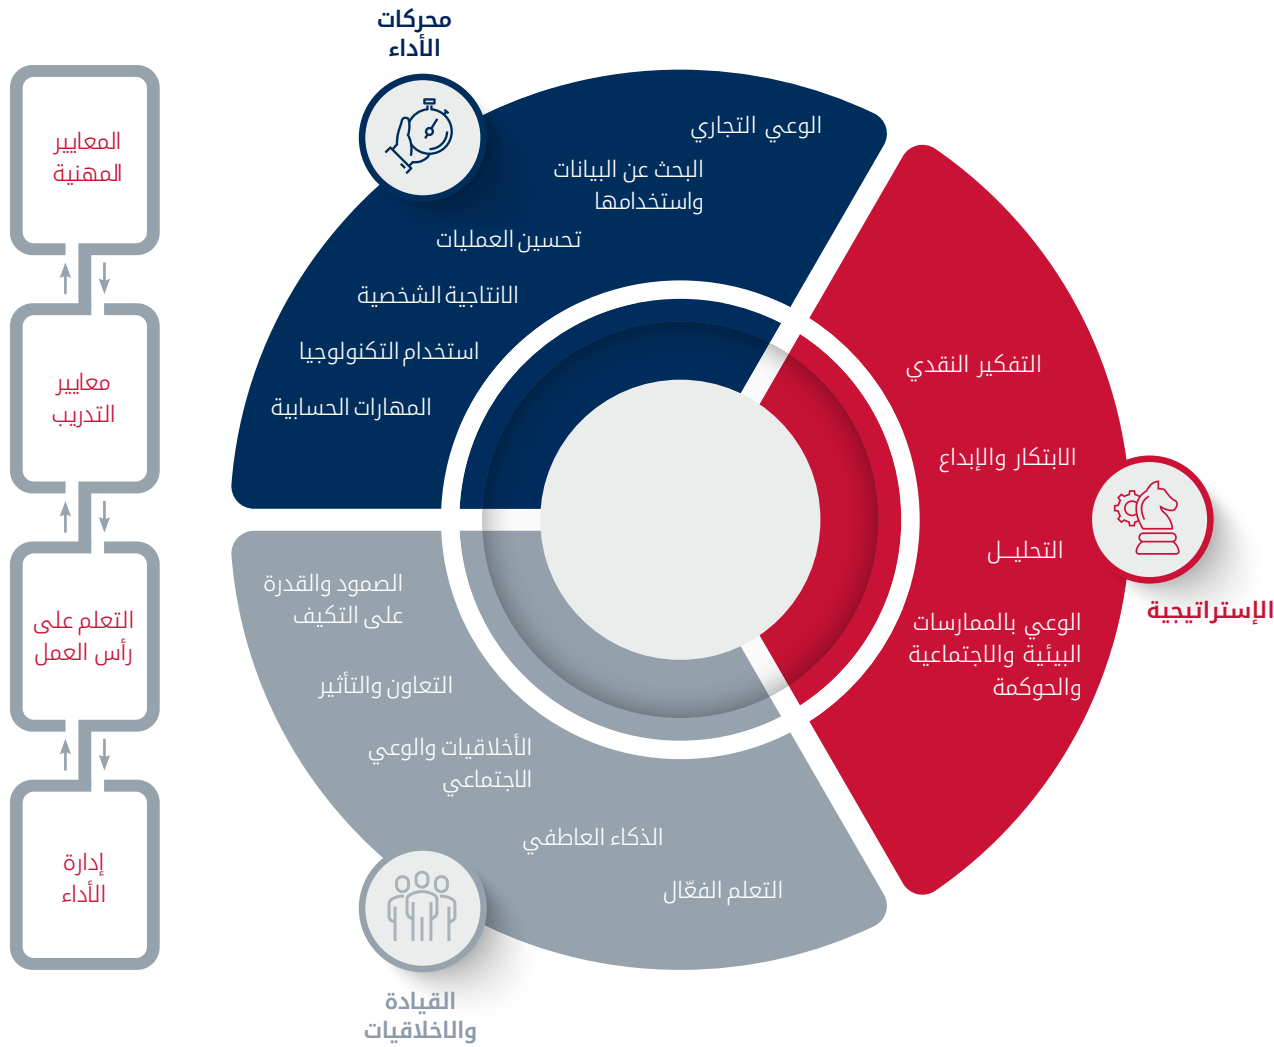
محركات الأداء

الوعي التجاري
البحث عن البيانات واستخدامها
تحسين العمليات
الانتاجية الشخصية
استخدام التكنولوجيا
المهارات الحسابية

التفكير النقدي
الابتكار والإبداع
التحلـيل
الوعي بالممارسات البيئية والاجتماعية والحوكمة

الإستراتيجية

الصمود والقدرة على التكيف
التعاون والتأثير
الأخلاقيات والوعي الاجتماعي
الذكاء العاطفي
التعلم الفعّال

القيادة والاخلاقيات

المعايير المهنية
معايير التدريب
التعلم على رأس العمل
إدارة الأداء